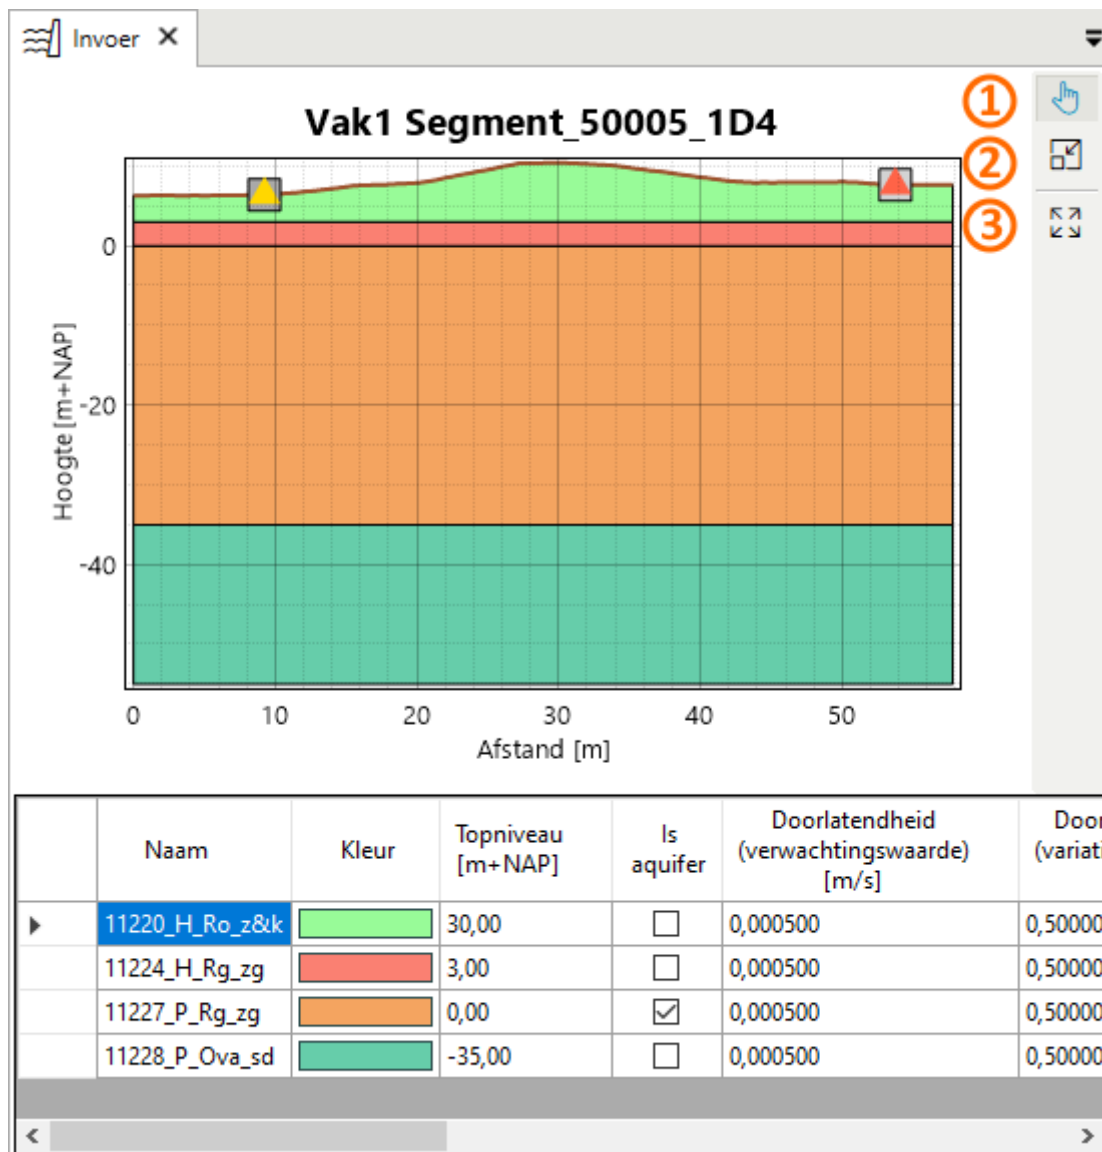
Invoer ✕

Vak1 Segment_50005_1D4

①
②
③

Hoogte [m+NAP]

0
-20
-40

0 10 20 30 40 50
Afstand [m]

| | Naam | Kleur | Topniveau [m+NAP] | Is aquifer | Doorlatendheid (verwachtingswaarde) [m/s] | Door (variat |
|---|---|---|---|---|---|---|
| ▶ | 11220_H_Ro_z&k | | 30,00 | ☐ | 0,000500 | 0,50000 |
| | 11224_H_Rg_zg | | 3,00 | ☐ | 0,000500 | 0,50000 |
| | 11227_P_Rg_zg | | 0,00 | ☑ | 0,000500 | 0,50000 |
| | 11228_P_Ova_sd | | -35,00 | ☐ | 0,000500 | 0,50000 |